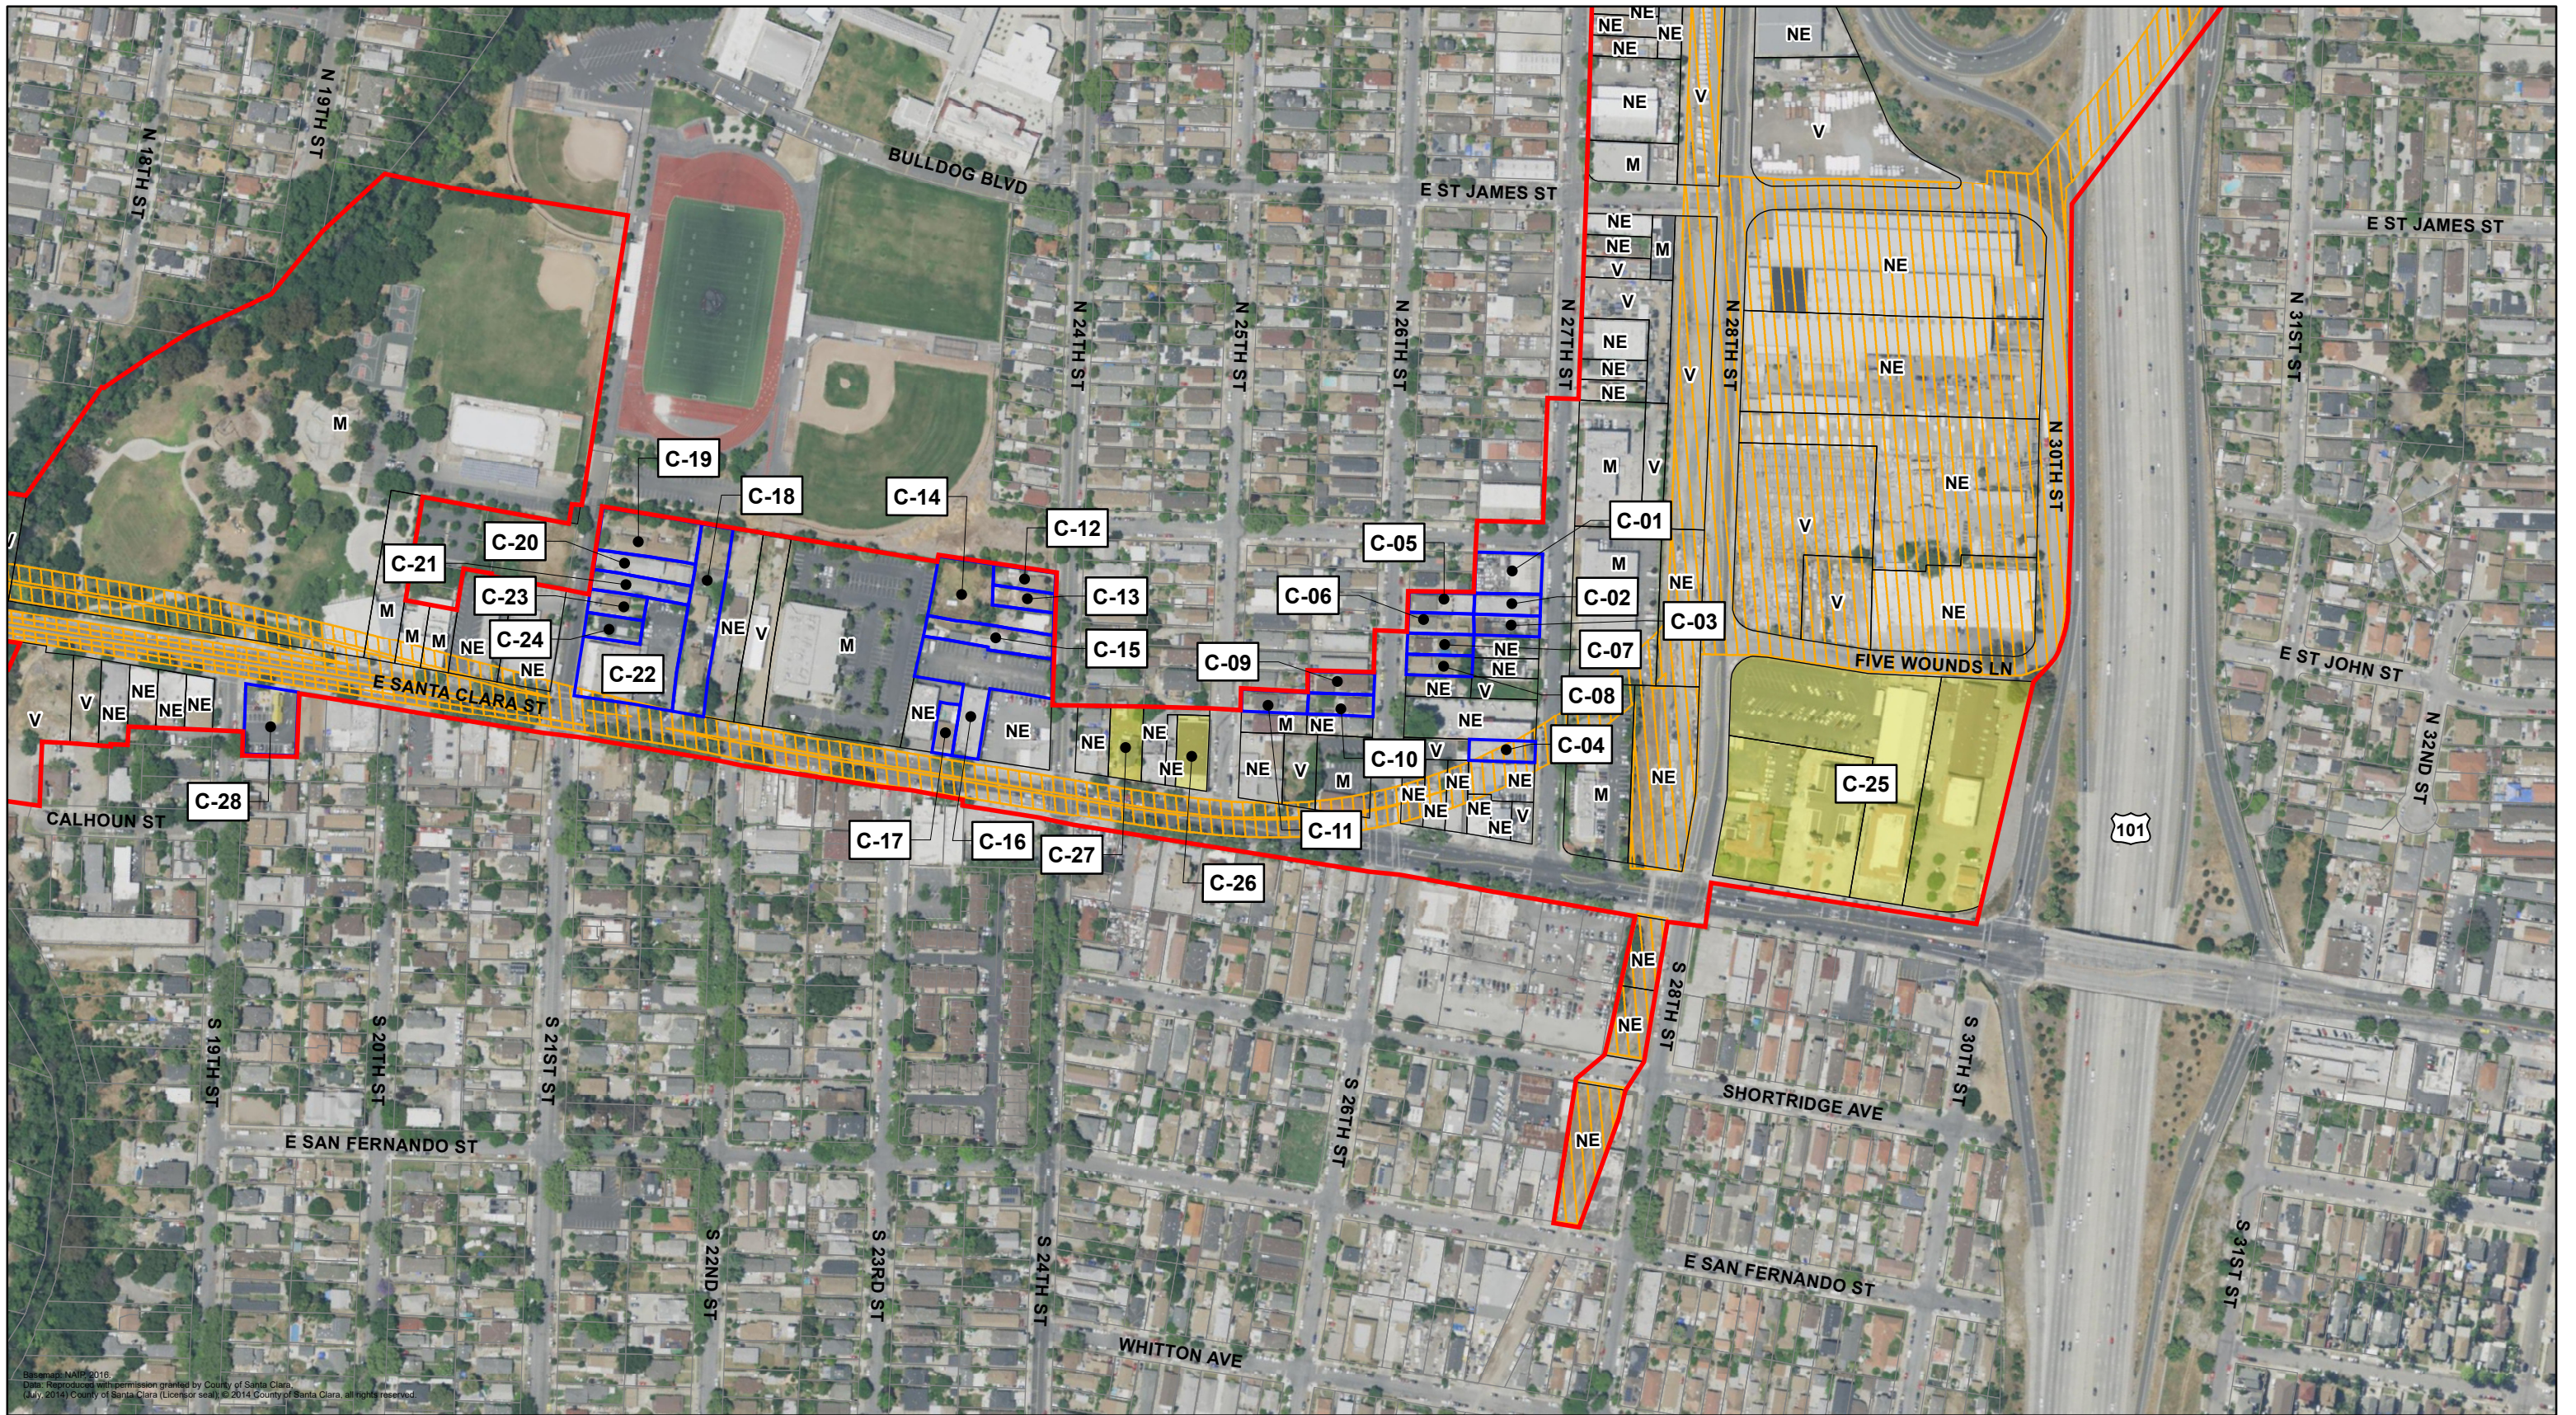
N 18TH ST
N 19TH ST
BULLDOG BLVD
E ST JAMES ST
NE
NE
NE
NE
NE
V
V
M
NE
NE
M
V
V
NE
NE
NE
NE
E ST JAMES ST
N 24TH ST
N 25TH ST
N 26TH ST
N 27TH ST
N 28TH ST
V
NE
N 31ST ST
M
M
V
NE
N 30TH ST
C-19
C-18
C-14
C-12
C-05
C-01
V
C-20
C-21
M
NE
C-13
C-06
C-02
C-03
V
NE
C-23
M
M
M
NE
V
M
C-15
C-09
NE
C-07
C-24
NE
NE
E ST JOHN ST
FIVE WOUNDS LN
C-22
NE
NE
NE
NE
NE
V
NE
NE
E SANTA CLARA ST
NE
NE
M
NE
V
NE
NE
NE
C-08
N 32ND ST
C-28
NE
NE
V
C-10
C-04
M
NE
CALHOUN ST
C-25
NE
NE
NE
NE
V
M
NE
V
NE
NE
V
101
C-17
C-16
C-27
C-11
C-26
NE
NE
S 28TH ST
S 19TH ST
S 20TH ST
S 21ST ST
S 30TH ST
SHORTRIDGE AVE
E SAN FERNANDO ST
S 26TH ST
NE
S 22ND ST
S 23RD ST
S 24TH ST
E SAN FERNANDO ST
S 31ST ST
WHITTON AVE
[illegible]